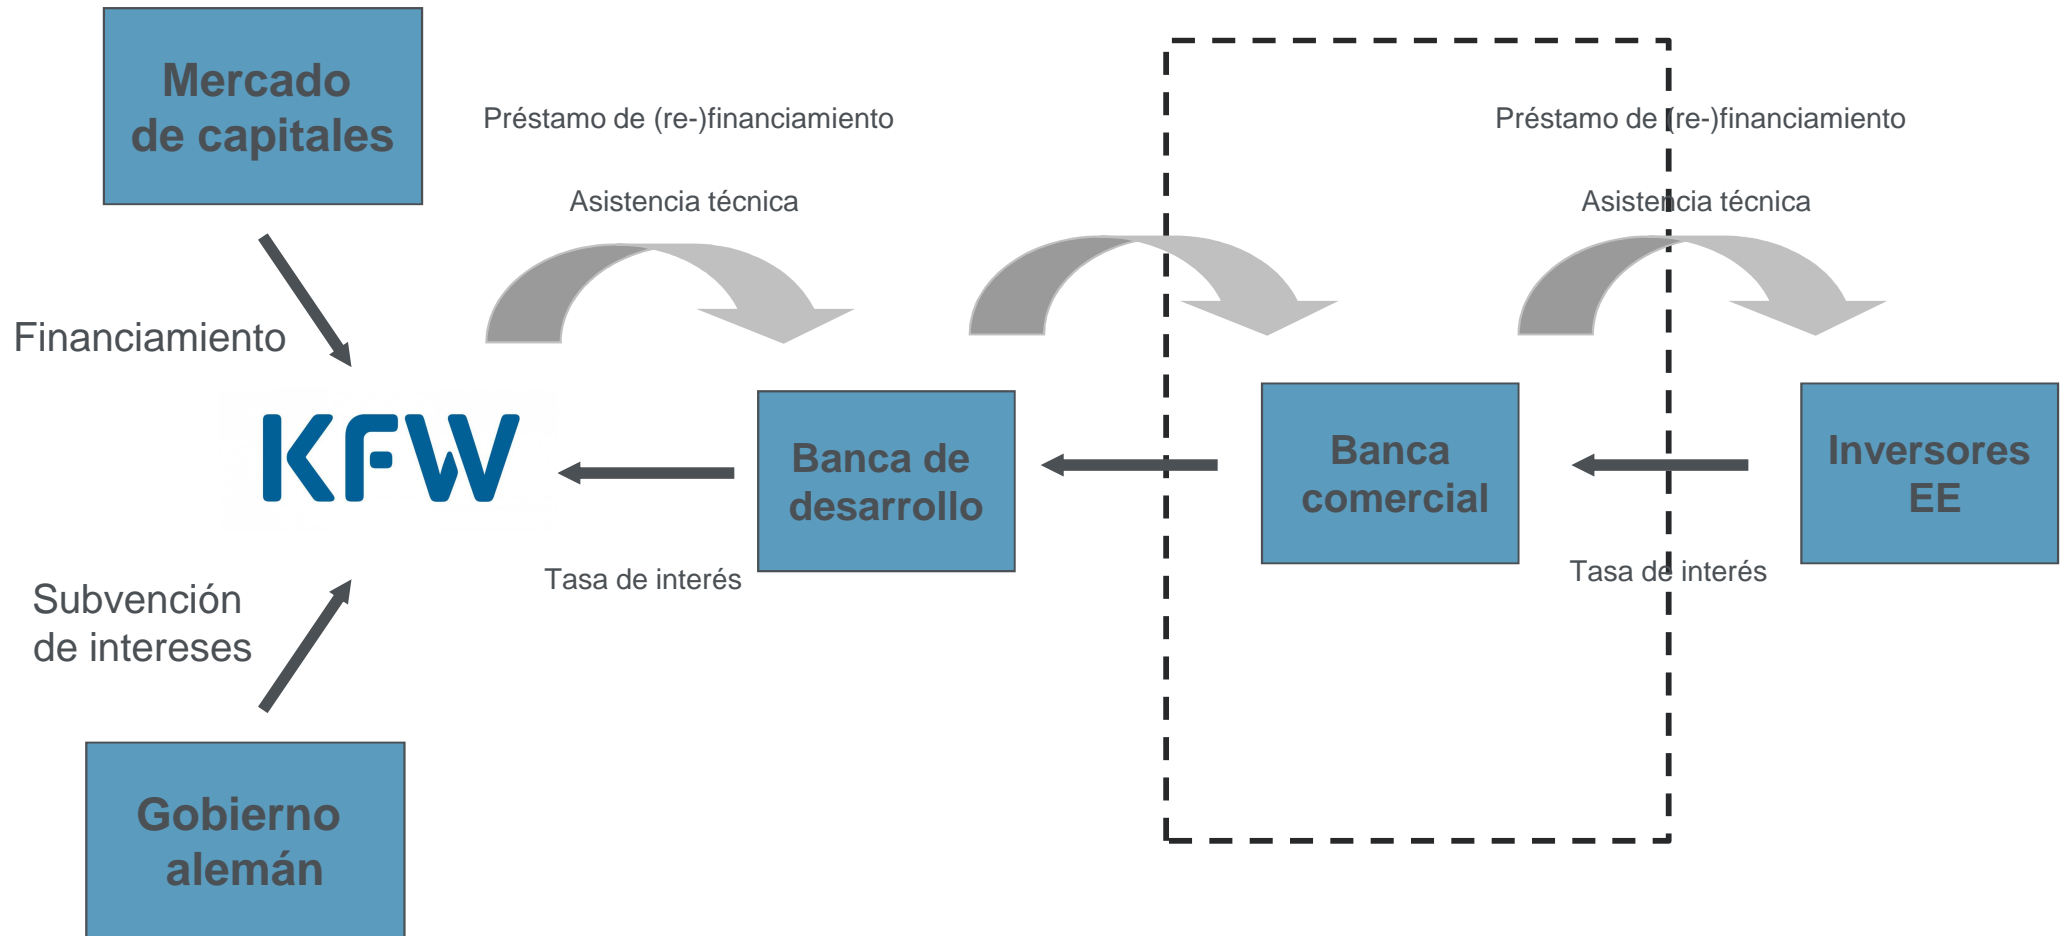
Mercado de capitales

Préstamo de (re-)financiamiento

Asistencia técnica

Préstamo de (re-)financiamiento

Asistencia técnica

Financiamiento

KFW

Banca de desarrollo

Banca comercial

Inversores EE

Tasa de interés

Tasa de interés

Subvención de intereses

Gobierno alemán